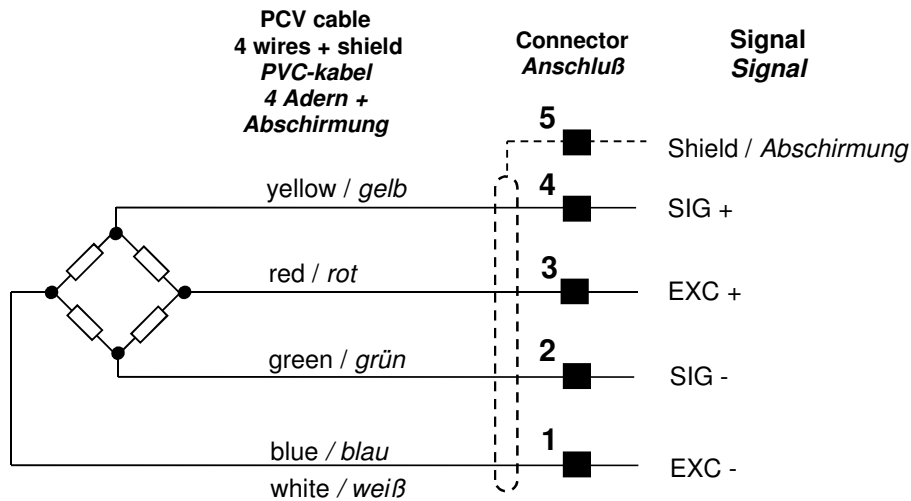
PCV cable
4 wires + shield
*PVC-kabel*
*4 Adern +*
*Abschirmung*

Connector
*Anschluß*

Signal
*Signal*

5
Shield / *Abschirmung*

yellow / *gelb*
4
SIG +

red / *rot*
3
EXC +

green / *grün*
2
SIG -

blue / *blau*
1
EXC -

white / *weiß*